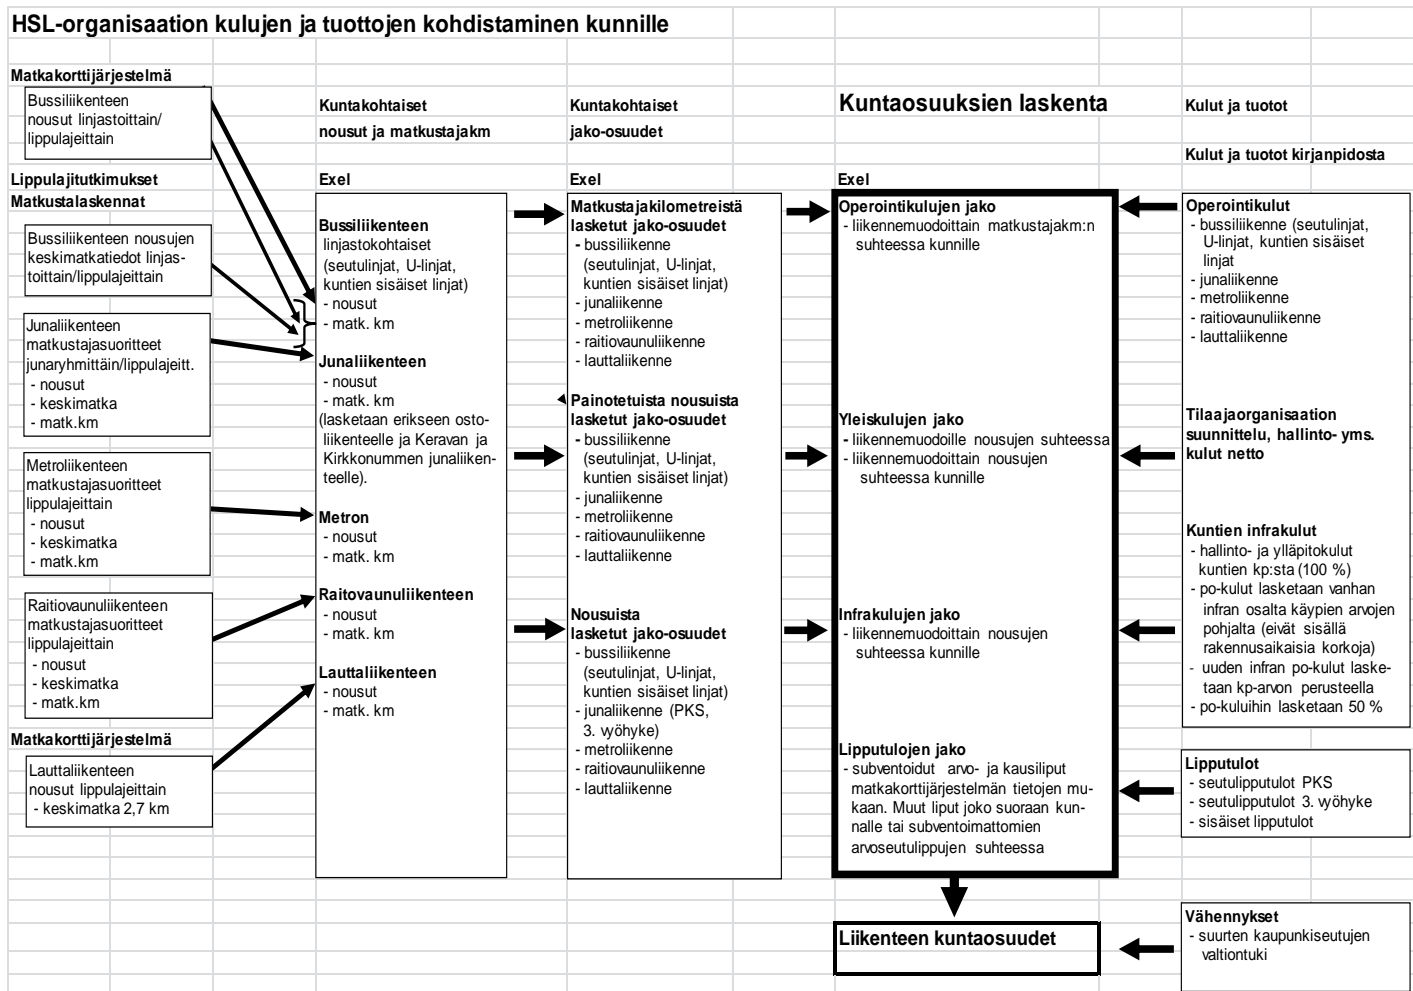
HSL-organisaation kulujen ja tuottojen kohdistaminen kunnille

Matkakorttijärjestelmä

Bussiliikenteen nousut linjastoittain/ lippulajeittain

Lippulajitutkimukset
Matkustalaskennat

Bussiliikenteen nousujen keskimatkatiedot linjastoittain/lippulajeittain

Junaliikenteen matkustajasuoritteet junaryhmittäin/lippulajeitt.
- nousut
- keskimatka
- matk.km

Metroliikenteen matkustajasuoritteet lippulajeittain
- nousut
- keskimatka
- matk.km

Raitiovaunuliikenteen matkustajasuoritteet lippulajeittain
- nousut
- keskimatka
- matk.km

Matkakorttijärjestelmä

Lauttaliikenteen nousut lippulajeittain
- keskimatka 2,7 km

Kuntakohtaiset
nousut ja matkustajakm

Exel

Bussiliikenteen
linjastokohtaiset (seutulinjat, U-linjat, kuntien sisäiset linjat)
- nousut
- matk. km

Junaliikenteen
- nousut
- matk. km
(lasketaan erikseen ostoliikenteelle ja Keravan ja Kirkkonummen junaliikenteelle).

Metron
- nousut
- matk. km

Raitovaunuliikenteen
- nousut
- matk. km

Lauttaliikenteen
- nousut
- matk. km

Kuntakohtaiset
jako-osuudet

Exel

Matkustajakilometreistä lasketut jako-osuudet
- bussiliikenne (seutulinjat, U-linjat, kuntien sisäiset linjat)
- junaliikenne
- metroliikenne
- raitiovaunuliikenne
- lauttaliikenne

Painotetuista nousuista lasketut jako-osuudet
- bussiliikenne (seutulinjat, U-linjat, kuntien sisäiset linjat)
- junaliikenne
- metroliikenne
- raitiovaunuliikenne
- lauttaliikenne

Nousuista lasketut jako-osuudet
- bussiliikenne (seutulinjat, U-linjat, kuntien sisäiset linjat)
- junaliikenne (PKS, 3. vyöhyke)
- metroliikenne
- raitiovaunuliikenne
- lauttaliikenne

Kuntaosuuksien laskenta

Exel

Operointikulujen jako
- liikennemuodoittain matkustajakm:n suhteessa kunnille

Yleiskulujen jako
- liikennemuodoille nousujen suhteessa
- liikennemuodoittain nousujen suhteessa kunnille

Infrakulujen jako
- liikennemuodoittain nousujen suhteessa kunnille

Lipputulojen jako
- subventoidut arvo- ja kausiliput matkakorttijärjestelmän tietojen mukaan. Muut liput joko suoraan kunnalle tai subventoimattomien arvoseutulippujen suhteessa

Liikenteen kuntaosuudet

Kulut ja tuotot

Kulut ja tuotot kirjanpidosta

Operointikulut
- bussiliikenne (seutulinjat, U-linjat, kuntien sisäiset linjat
- junaliikenne
- metroliikenne
- raitiovaunuliikenne
- lauttaliikenne

Tilaajaorganisaation suunnittelu, hallinto- yms. kulut netto

Kuntien infrakulut
- hallinto- ja ylläpitokulut kuntien kp:sta (100 %)
- po-kulut lasketaan vanhan infran osalta käypien arvojen pohjalta (eivät sisällä rakennusaikaisia korkoja)
- uuden infran po-kulut lasketaan kp-arvon perusteella
- po-kuluihin lasketaan 50 %

Lipputulot
- seutulipputulot PKS
- seutulipputulot 3. vyöhyke
- sisäiset lipputulot

Vähennykset
- suurten kaupunkiseutujen valtiontuki